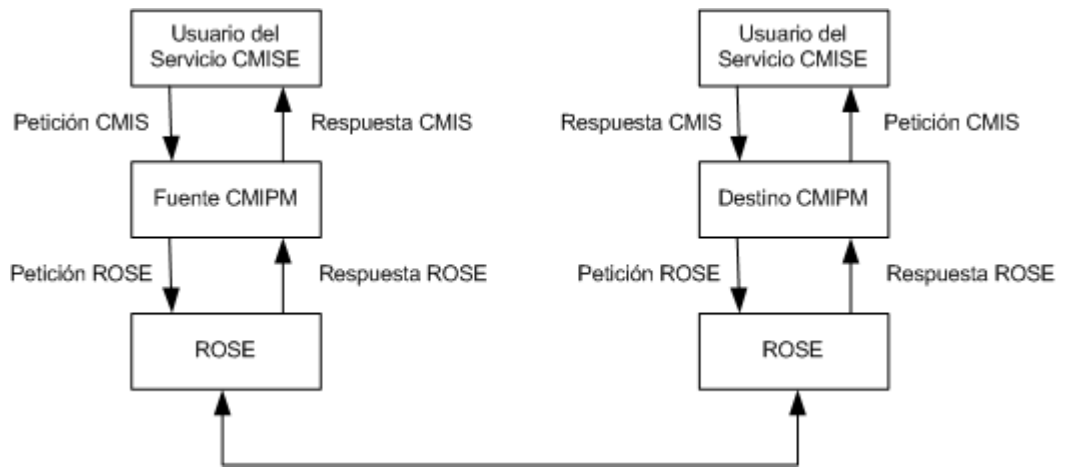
Usuario del Servicio CMISE

Petición CMIS

Respuesta CMIS

Fuente CMIPM

Petición ROSE

Respuesta ROSE

ROSE

Usuario del Servicio CMISE

Respuesta CMIS

Petición CMIS

Destino CMIPM

Petición ROSE

Respuesta ROSE

ROSE